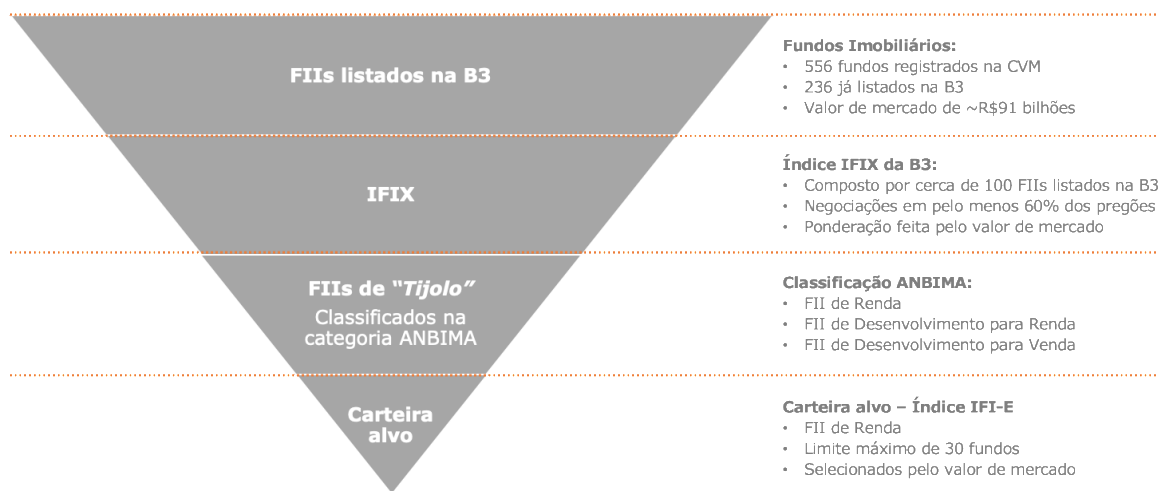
FIIs listados na B3

Fundos Imobiliários:
• 556 fundos registrados na CVM
• 236 já listados na B3
• Valor de mercado de ~R$91 bilhões

IFIX

Índice IFIX da B3:
• Composto por cerca de 100 FIIs listados na B3
• Negociações em pelo menos 60% dos pregões
• Ponderação feita pelo valor de mercado

FIIs de "Tijolo"
Classificados na categoria ANBIMA

Classificação ANBIMA:
• FII de Renda
• FII de Desenvolvimento para Renda
• FII de Desenvolvimento para Venda

Carteira alvo

Carteira alvo – Índice IFI-E
• FII de Renda
• Limite máximo de 30 fundos
• Selecionados pelo valor de mercado